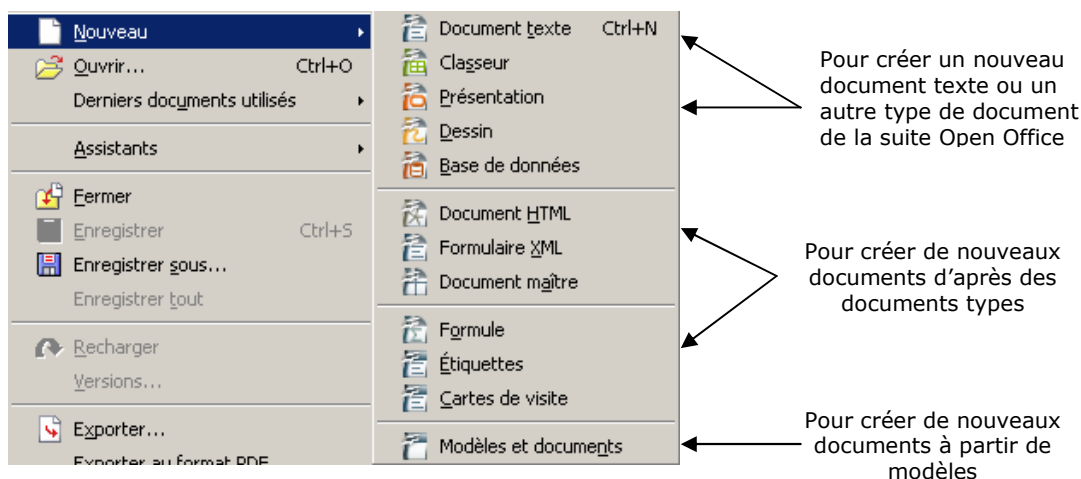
Nouveau
Ouvrir... Ctrl+O
Derniers documents utilisés
Assistants
Fermer
Enregistrer Ctrl+S
Enregistrer sous...
Enregistrer tout
Recharger
Versions...
Exporter...
Exporter au format PDF

Document texte Ctrl+N
Classeur
Présentation
Dessin
Base de données
Document HTML
Formulaire XML
Document maître
Formule
Étiquettes
Cartes de visite
Modèles et documents

Pour créer un nouveau document texte ou un autre type de document de la suite Open Office

Pour créer de nouveaux documents d'après des documents types

Pour créer de nouveaux documents à partir de modèles